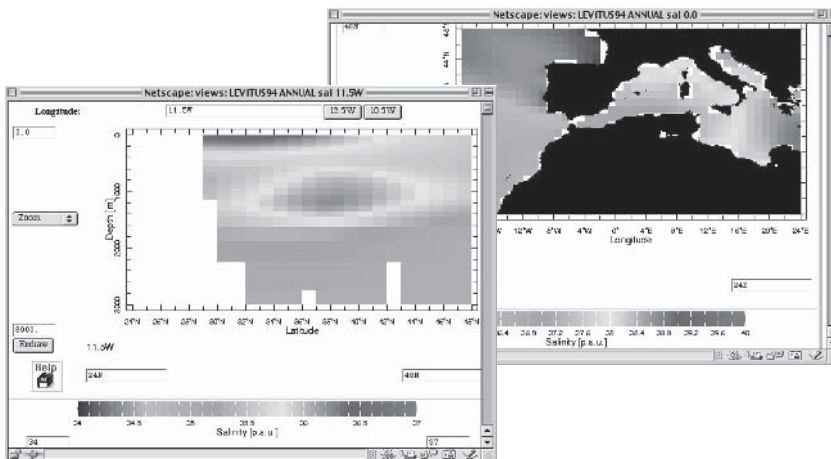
Netscape: views: LEVITUS94 ANNUAL sal 0.0

46°N

44°N

12°W 8°W 4°W 0° 4°E 8°E 12°E 16°E 20°E 24°E

Longitude

242

26.4 26.8 27.2 27.6 28 28.4 28.8 29.2 29.6 40

Salinity [p.s.u.]

Netscape: views: LEVITUS94 ANNUAL sal 11.5W

Longitude:

11.5W

12.5W

10.5W

1.0

0

1000

2000

3000

Depth [m]

Zoom

24°N 26°N 28°N 30°N 32°N 34°N 36°N 38°N 40°N 42°N 44°N 46°N

Latitude

3000.

Redraw

11.5W

Help

243

408

34 34.5 35 35.5 36 36.5 37

Salinity [p.s.u.]

34

37